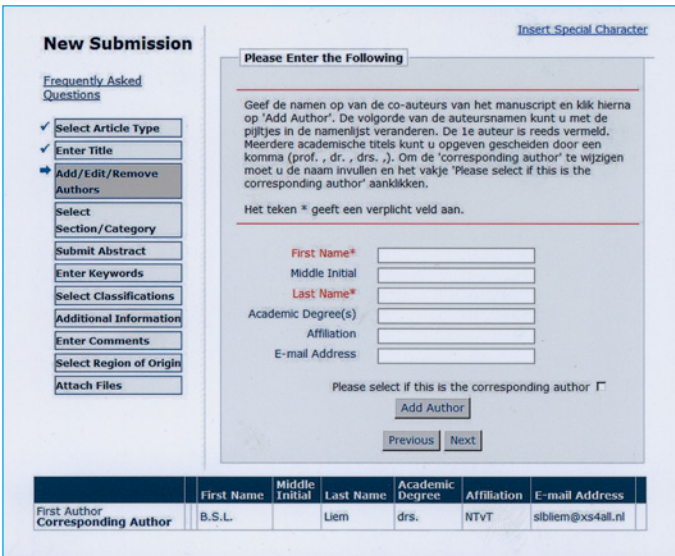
Insert Special Character

New Submission

Frequently Asked Questions

Select Article Type
Enter Title
Add/Edit/Remove Authors
Select Section/Category
Submit Abstract
Enter Keywords
Select Classifications
Additional Information
Enter Comments
Select Region of Origin
Attach Files

Please Enter the Following

Geef de namen op van de co-auteurs van het manuscript en klik hierna op 'Add Author'. De volgorde van de auteursnamen kunt u met de pijltjes in de namenlijst veranderen. De 1e auteur is reeds vermeld. Meerdere academische titels kunt u opgeven gescheiden door een komma (prof. , dr. , drs. ,). Om de 'corresponding author' te wijzigen moet u de naam invullen en het vakje 'Please select if this is the corresponding author' aanklikken.

Het teken * geeft een verplicht veld aan.

First Name*
Middle Initial
Last Name*
Academic Degree(s)
Affiliation
E-mail Address

Please select if this is the corresponding author

Add Author

Previous Next

| | | First Name | Middle Initial | Last Name | Academic Degree | Affiliation | E-mail Address |
|---|---|---|---|---|---|---|---|
| First Author Corresponding Author | | B.S.L. | | Liem | drs. | NTvT | slbliem@xs4all.nl |